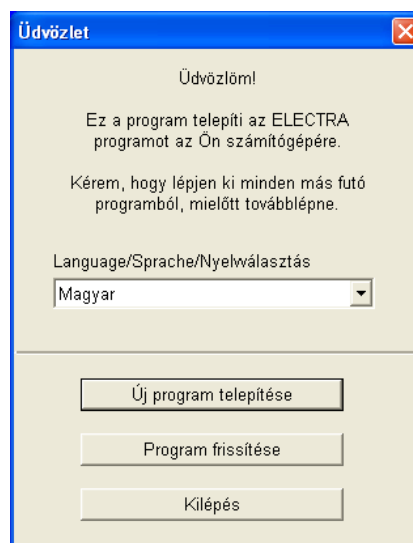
Üdvözlet

Üdvözlöm!

Ez a program telepíti az ELECTRA programot az Ön számítógépére.

Kérem, hogy lépjen ki minden más futó programból, mielőtt továbblépne.

Language/Sprache/Nyelwálasztás

Magyar

Új program telepítése

Program frissítése

Kilépés